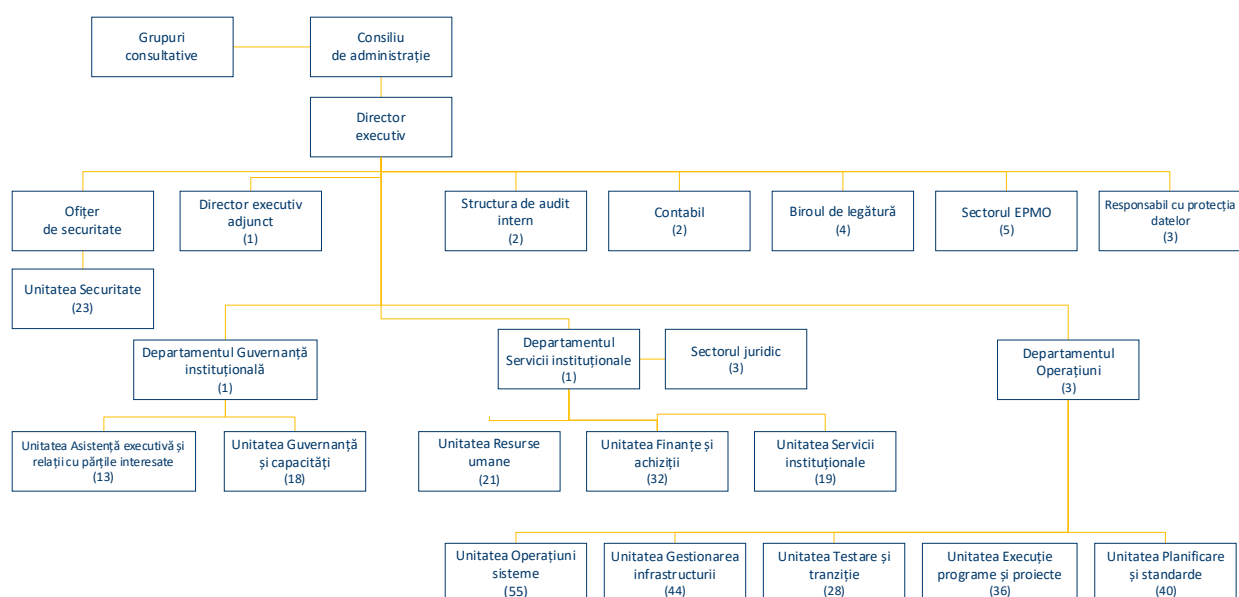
Grupuri consultative

Consiliu de administrație

Director executiv

Ofițer de securitate

Unitatea Securitate (23)

Director executiv adjunct (1)

Structura de audit intern (2)

Contabil (2)

Biroul de legătură (4)

Sectorul EPMO (5)

Responsabil cu protecția datelor (3)

Departamentul Guvernanță instituțională (1)

Unitatea Asistență executivă și relații cu părțile interesate (13)

Unitatea Guvernanță și capacități (18)

Departamentul Servicii instituționale (1)

Sectorul juridic (3)

Unitatea Resurse umane (21)

Unitatea Finanțe și achiziții (32)

Unitatea Servicii instituționale (19)

Departamentul Operațiuni (3)

Unitatea Operațiuni sisteme (55)

Unitatea Gestionarea infrastructurii (44)

Unitatea Testare și tranziție (28)

Unitatea Execuție programe și proiecte (36)

Unitatea Planificare și standarde (40)